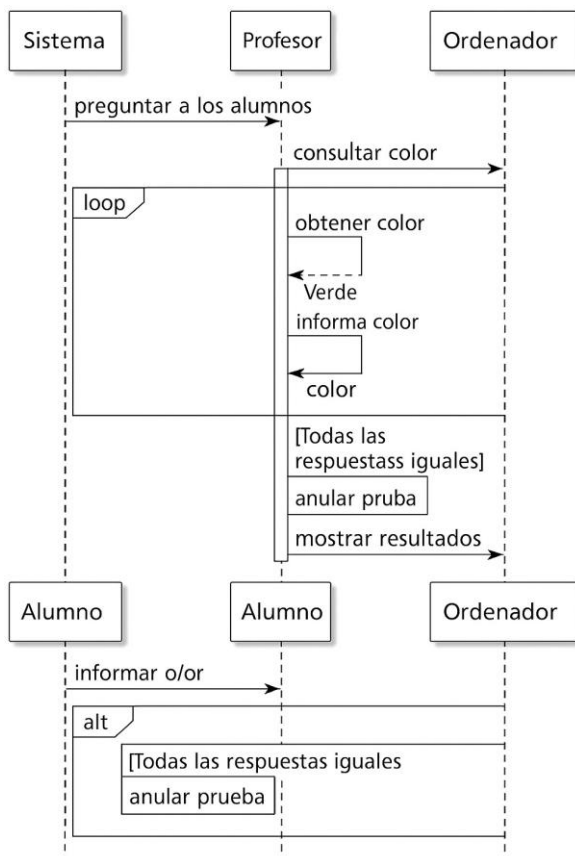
Sistema

Profesor

Ordenador

preguntar a los alumnos

consultar color

loop

obtener color

Verde

informa color

color

[Todas las respuestass iguales]

anular pruba

mostrar resultados

Alumno

Alumno

Ordenador

informar o/or

alt

[Todas las respuestas iguales

anular prueba